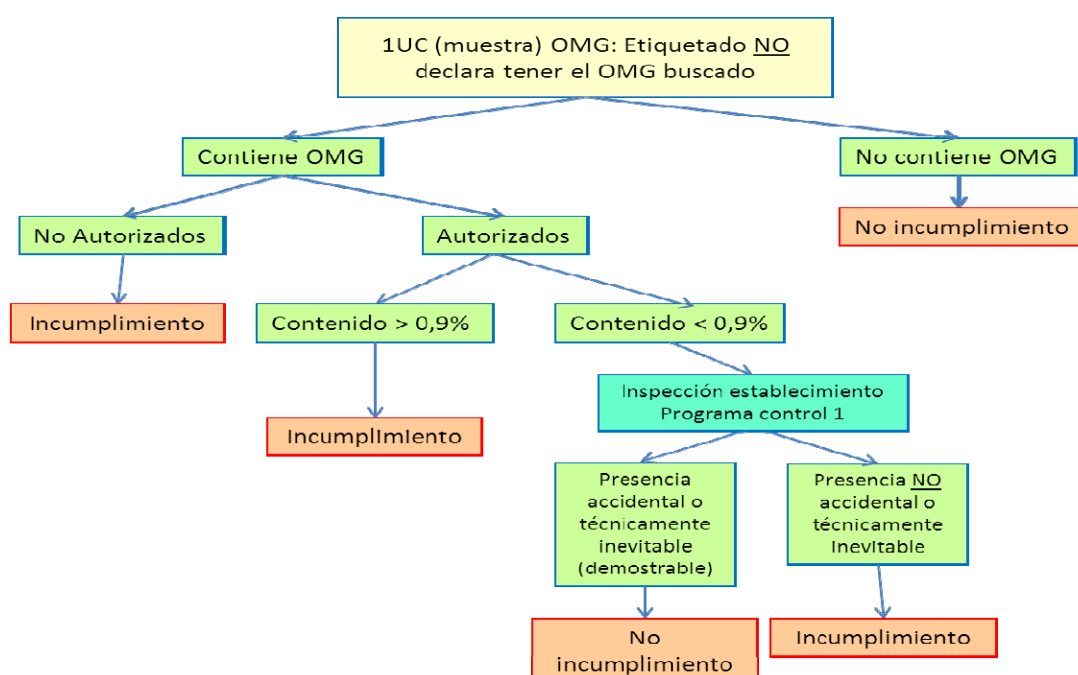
1UC (muestra) OMG: Etiquetado NO declara tener el OMG buscado

Contiene OMG

No contiene OMG

No incumplimiento

No Autorizados

Autorizados

Incumplimiento

Contenido > 0,9%

Contenido < 0,9%

Incumplimiento

Inspección establecimiento Programa control 1

Presencia accidental o técnicamente inevitable (demostrable)

Presencia NO accidental o técnicamente inevitable

No incumplimiento

Incumplimiento